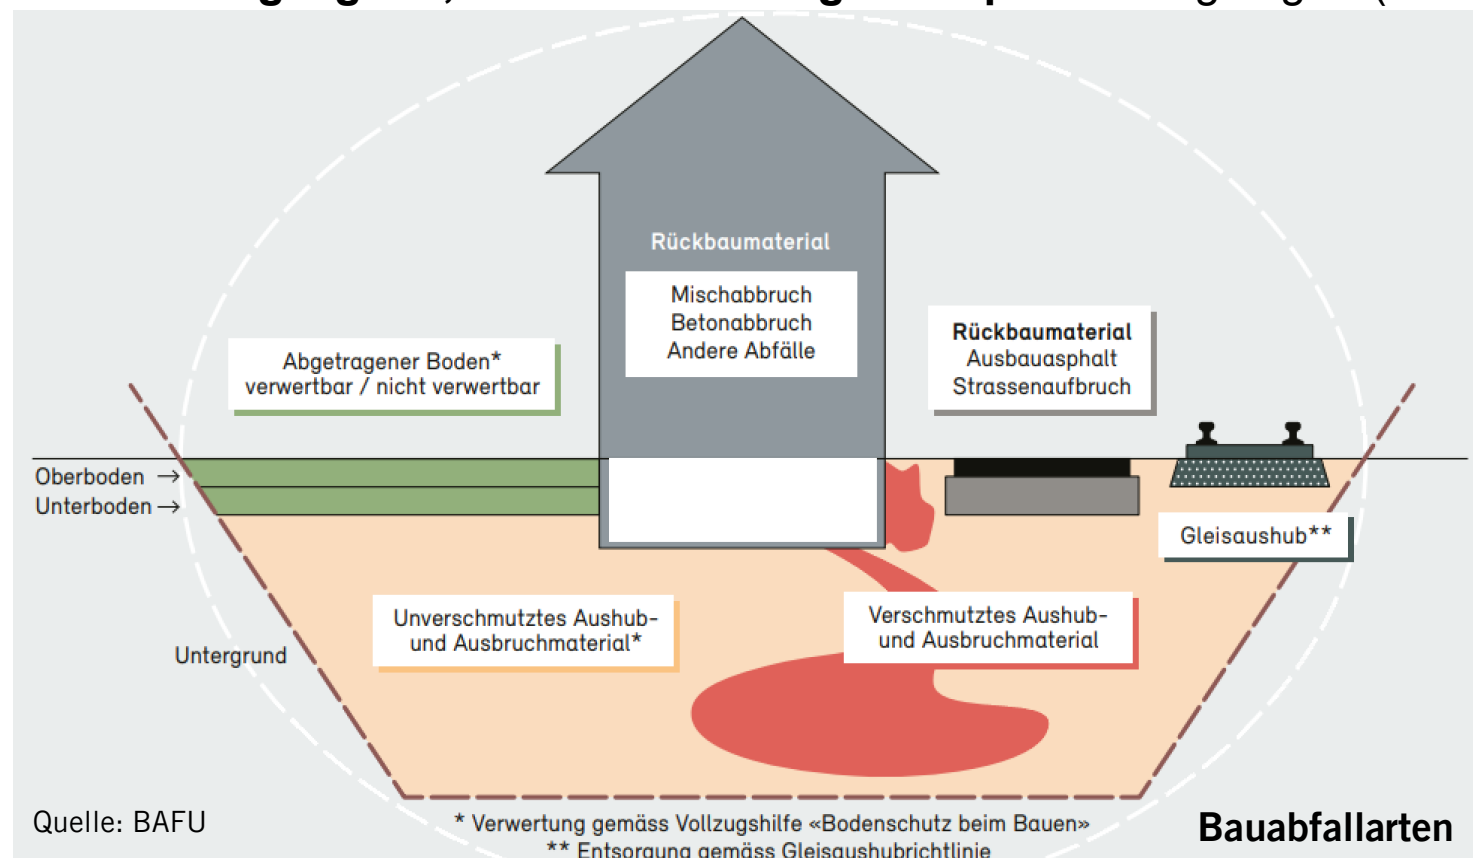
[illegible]

Rückbaumaterial

Mischabbruch
Betonabbruch
Andere Abfälle

Abgetragener Boden*
verwertbar / nicht verwertbar

Rückbaumaterial
Ausbauasphalt
Strassenaufbruch

Oberboden →
Unterboden →

Gleisaushub**

Unverschmutztes Aushub- und Ausbruchmaterial*

Verschmutztes Aushub- und Ausbruchmaterial

Untergrund

Quelle: BAFU

* Verwertung gemäss Vollzugshilfe «Bodenschutz beim Bauen»
** Entsorgung gemäss Gleisaushubrichtlinie

Bauabfallarten